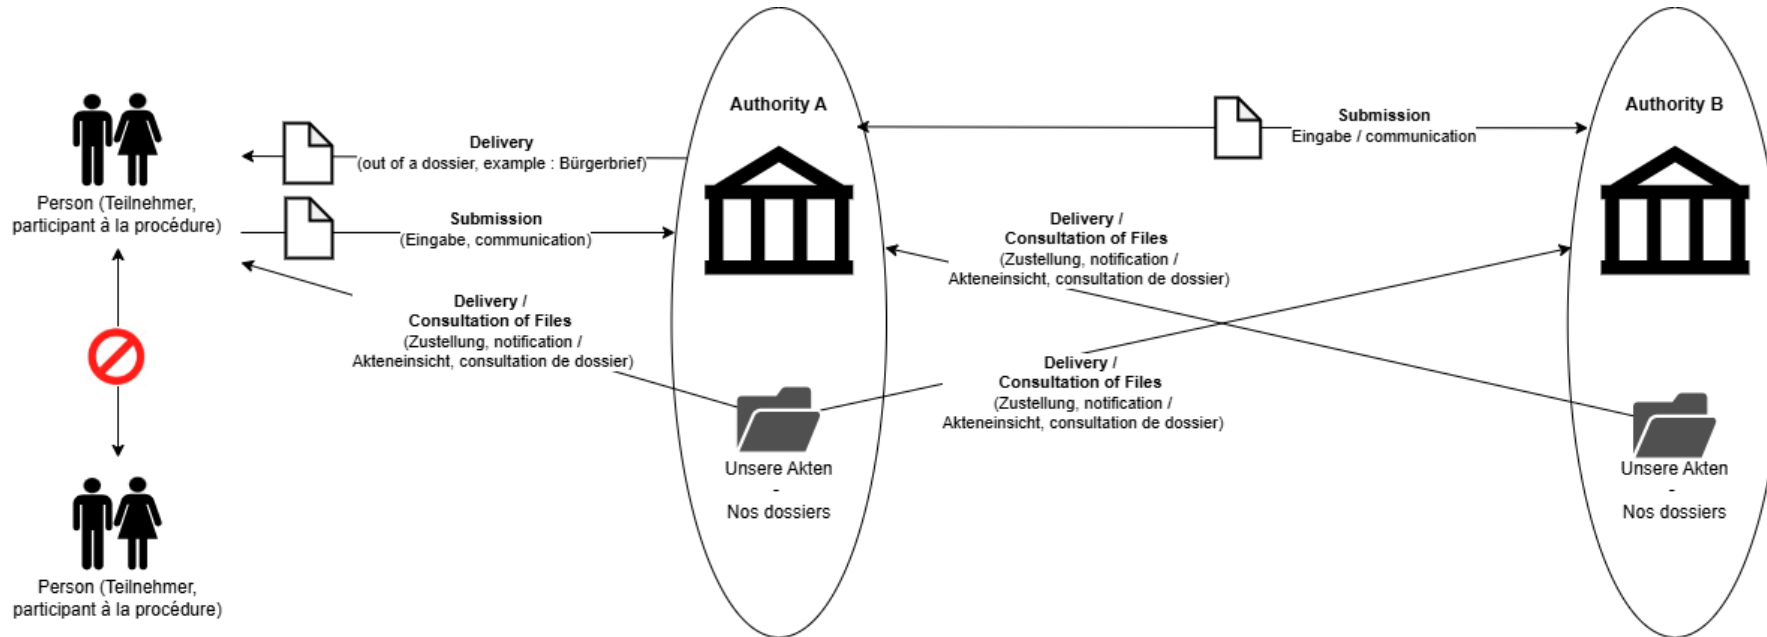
Authority A

Authority B

Submission
Eingabe / communication

Delivery
(out of a dossier, example : Bürgerbrief)

Person (Teilnehmer, participant à la procédure)

Submission
(Eingabe, communication)

Delivery /
Consultation of Files
(Zustellung, notification /
Akteneinsicht, consultation de dossier)

Delivery /
Consultation of Files
(Zustellung, notification /
Akteneinsicht, consultation de dossier)

Delivery /
Consultation of Files
(Zustellung, notification /
Akteneinsicht, consultation de dossier)

Unsere Akten
-
Nos dossiers

Unsere Akten
-
Nos dossiers

Person (Teilnehmer, participant à la procédure)